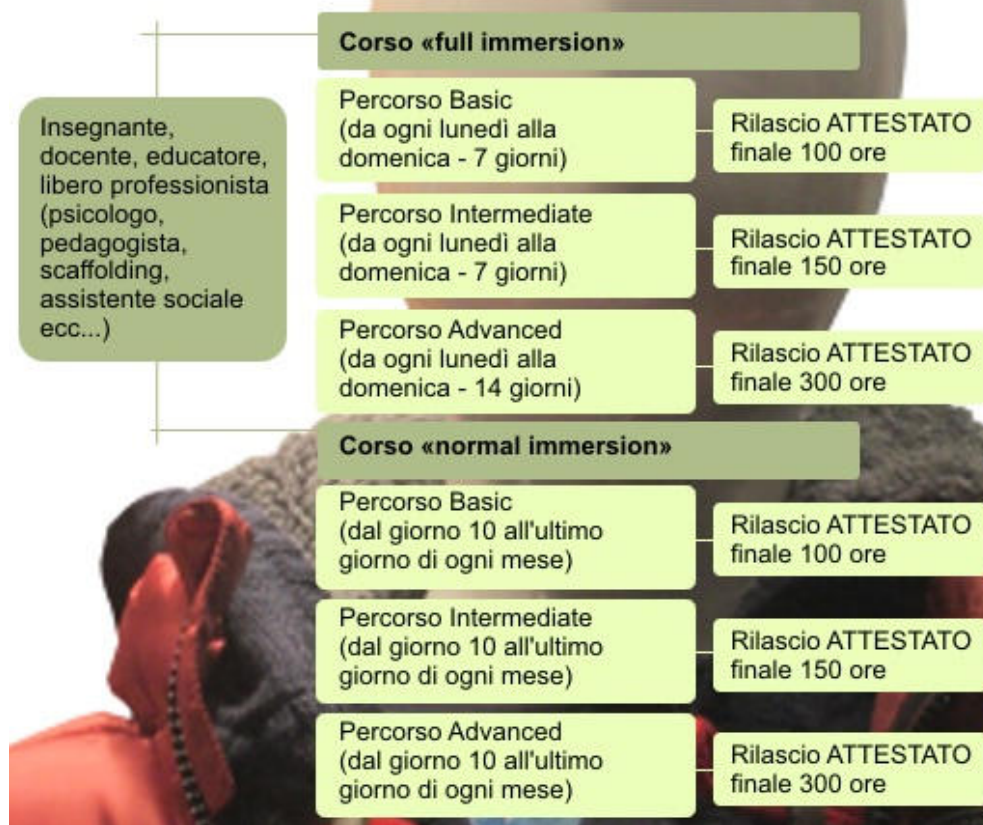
Insegnante, docente, educatore, libero professionista (psicologo, pedagogista, scaffolding, assistente sociale ecc...)

Corso «full immersion»

Percorso Basic (da ogni lunedì alla domenica - 7 giorni)

Rilascio ATTESTATO finale 100 ore

Percorso Intermediate (da ogni lunedì alla domenica - 7 giorni)

Rilascio ATTESTATO finale 150 ore

Percorso Advanced (da ogni lunedì alla domenica - 14 giorni)

Rilascio ATTESTATO finale 300 ore

Corso «normal immersion»

Percorso Basic (dal giorno 10 all'ultimo giorno di ogni mese)

Rilascio ATTESTATO finale 100 ore

Percorso Intermediate (dal giorno 10 all'ultimo giorno di ogni mese)

Rilascio ATTESTATO finale 150 ore

Percorso Advanced (dal giorno 10 all'ultimo giorno di ogni mese)

Rilascio ATTESTATO finale 300 ore